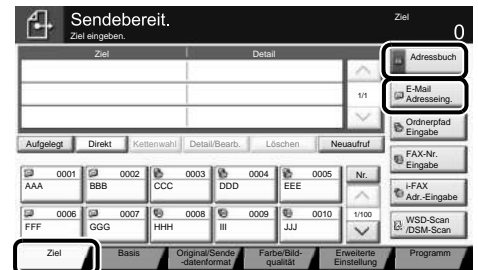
Sendebereit.
Ziel eingeben.

Ziel
0

| Ziel | Detail |
|---|---|
| | |
| | |
| | |

1/1

Adressbuch
E-Mail Adresseing.
Ordnerpfad Eingabe
FAX-Nr. Eingabe
i-FAX Adr.-Eingabe
WSD-Scan /DSM-Scan

Aufgelegt
Direkt
Kettenwahl
Detail/Bearb.
Löschen
Neuaufruf

0001 AAA
0002 BBB
0003 CCC
0004 DDD
0005 EEE
Nr.
0006 FFF
0007 GGG
0008 HHH
0009 III
0010 JJJ
1/100

Ziel
Basis
Original/Sende -datenformat
Farbe/Bild-qualität
Erweiterte Einstellung
Programm